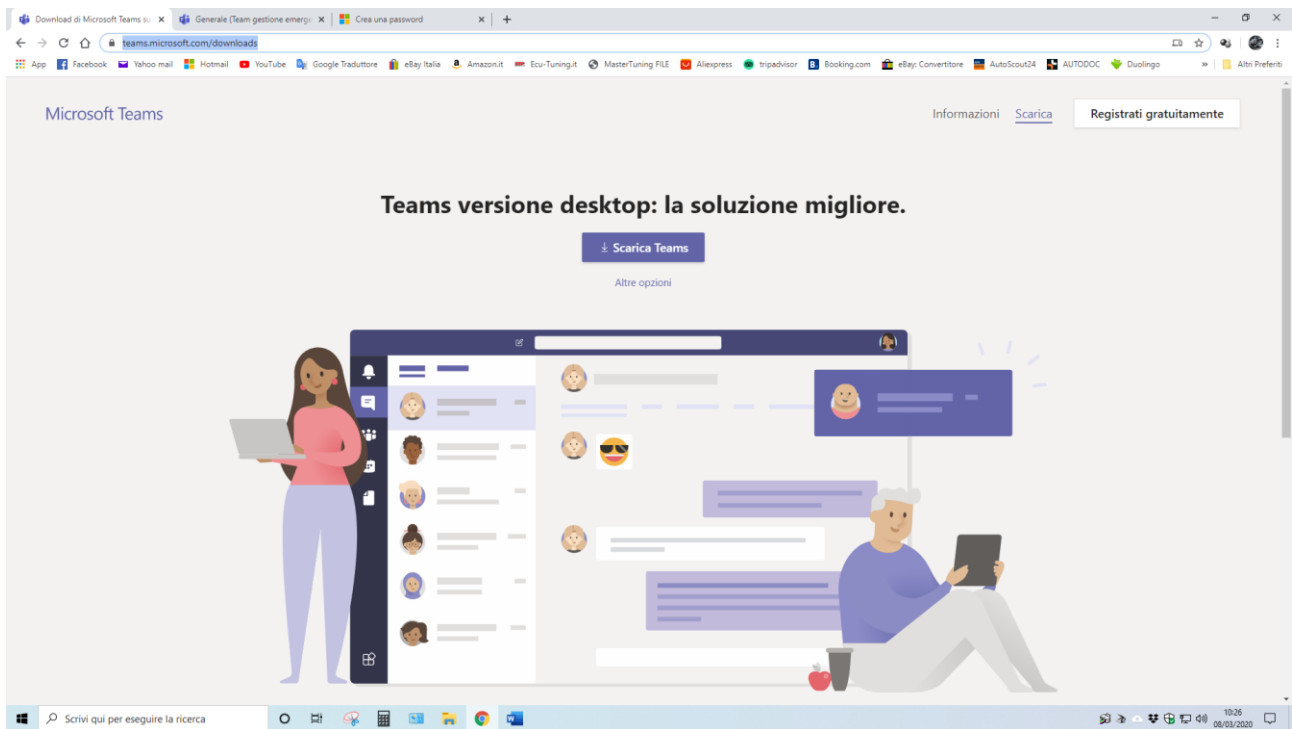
Download di Microsoft Teams su ×
Generale (Team gestione emerge ×
Crea una password ×
+

teams.microsoft.com/downloads

App Facebook Yahoo mail Hotmail YouTube Google Traduttore eBay Italia Amazon.it Ecu-Tuning.it MasterTuning FILE Aliexpress tripadvisor Booking.com eBay: Convertitore AutoScout24 AUTODOC Duolingo » Altri Preferiti

Microsoft Teams

Informazioni Scarica Registrati gratuitamente

Teams versione desktop: la soluzione migliore.

Scarica Teams

Altre opzioni

Scrivi qui per eseguire la ricerca

10:26
08/03/2020